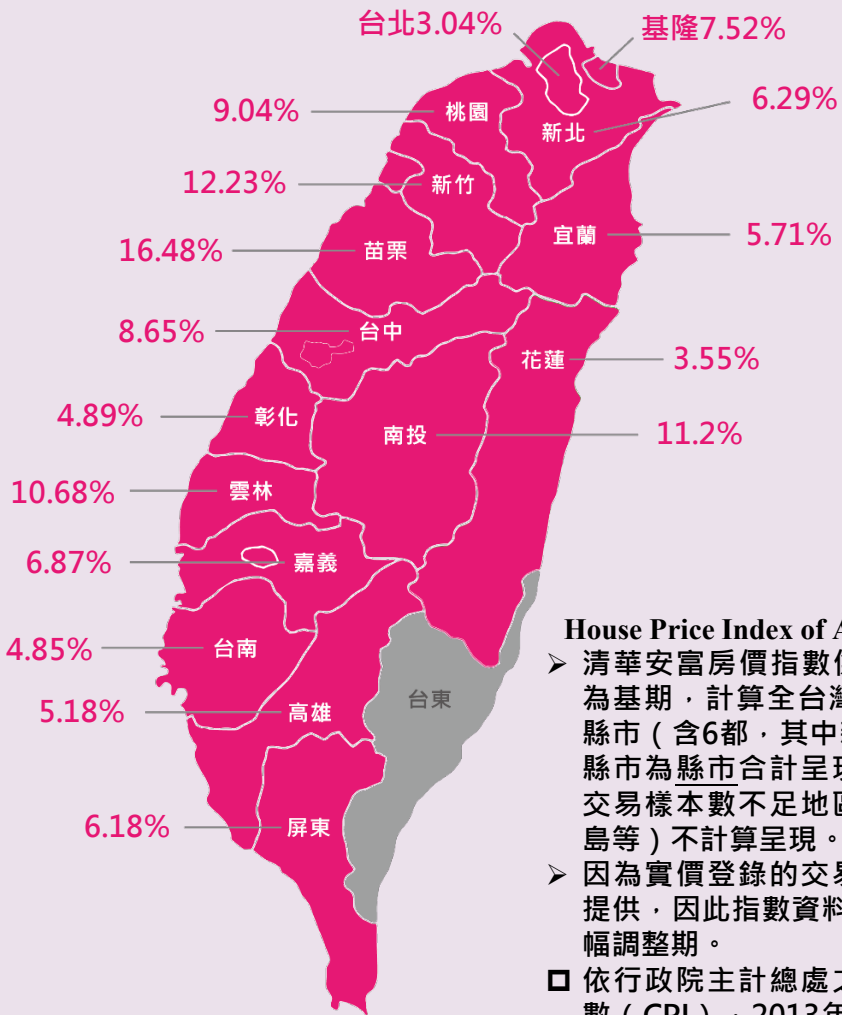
台北3.04%
基隆7.52%
9.04%
桃園
6.29%
新北
12.23%
新竹
16.48%
苗栗
宜蘭
5.71%
8.65%
台中
花蓮
3.55%
4.89%
彰化
南投
11.2%
10.68%
雲林
6.87%
嘉義
4.85%
台南
台東
5.18%
高雄
6.18%
屏東

House Price Index of A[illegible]

➢ 清華安富房價指數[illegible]為基期，計算全台灣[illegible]縣市（含6都，其中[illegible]縣市為縣市合計呈現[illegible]交易樣本數不足地區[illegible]島等）不計算呈現。

➢ 因為實價登錄的交易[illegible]提供，因此指數資料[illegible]幅調整期。

☐ 依行政院主計總處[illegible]數（CPI），2013年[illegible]